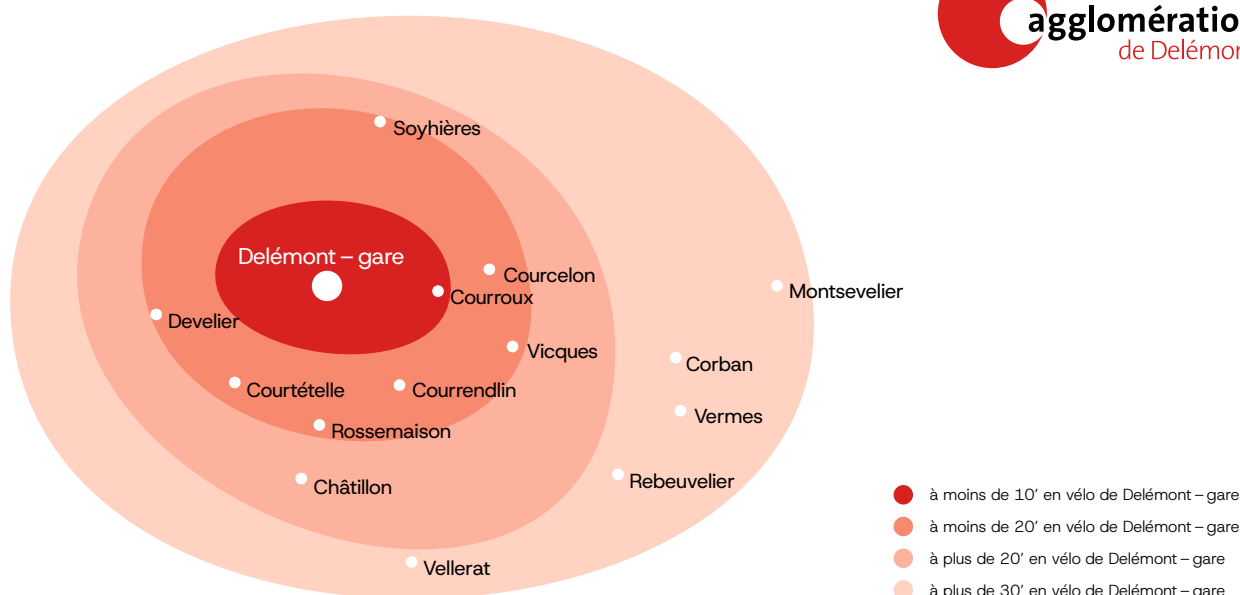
agglomératio
de Delémon

Soyhières

Delémont – gare

Courcelon

Courroux

Montsevelier

Develier

Vicques

Corban

Courtételle

Courrendlin

Vermes

Rossemaison

Châtillon

Rebeuvelier

Vellerat

à moins de 10' en vélo de Delémont – gare
à moins de 20' en vélo de Delémont – gare
à plus de 20' en vélo de Delémont – gare
à plus de 30' en vélo de Delémont – gare